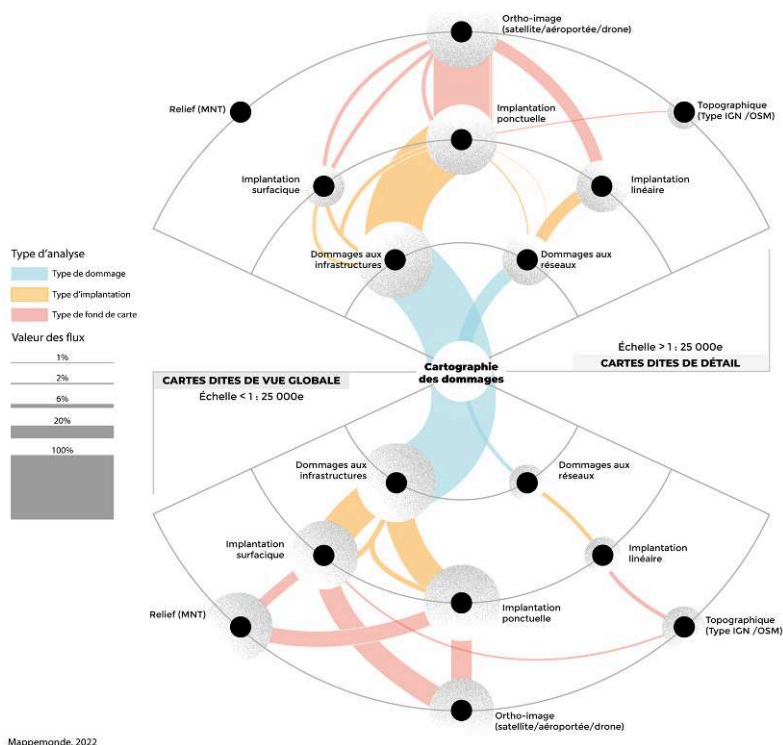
Ortho-image (satellite/aéroportée/drone)

Relief (MNT)

Topographique (Type IGN /OSM)

Implantation ponctuelle

Implantation surfacique

Implantation linéaire

Dommages aux infrastructures

Dommages aux réseaux

Type d'analyse

Type de dommage

Type d'implantation

Type de fond de carte

Valeur des flux

1%

2%

6%

20%

100%

Échelle > 1 : 25 000e

CARTES DITES DE DÉTAIL

Cartographie des dommages

CARTES DITES DE VUE GLOBALE

Échelle < 1 : 25 000e

Dommages aux infrastructures

Dommages aux réseaux

Implantation surfacique

Implantation linéaire

Relief (MNT)

Implantation ponctuelle

Topographique (Type IGN /OSM)

Ortho-image (satellite/aéroportée/drone)

Mappemonde, 2022